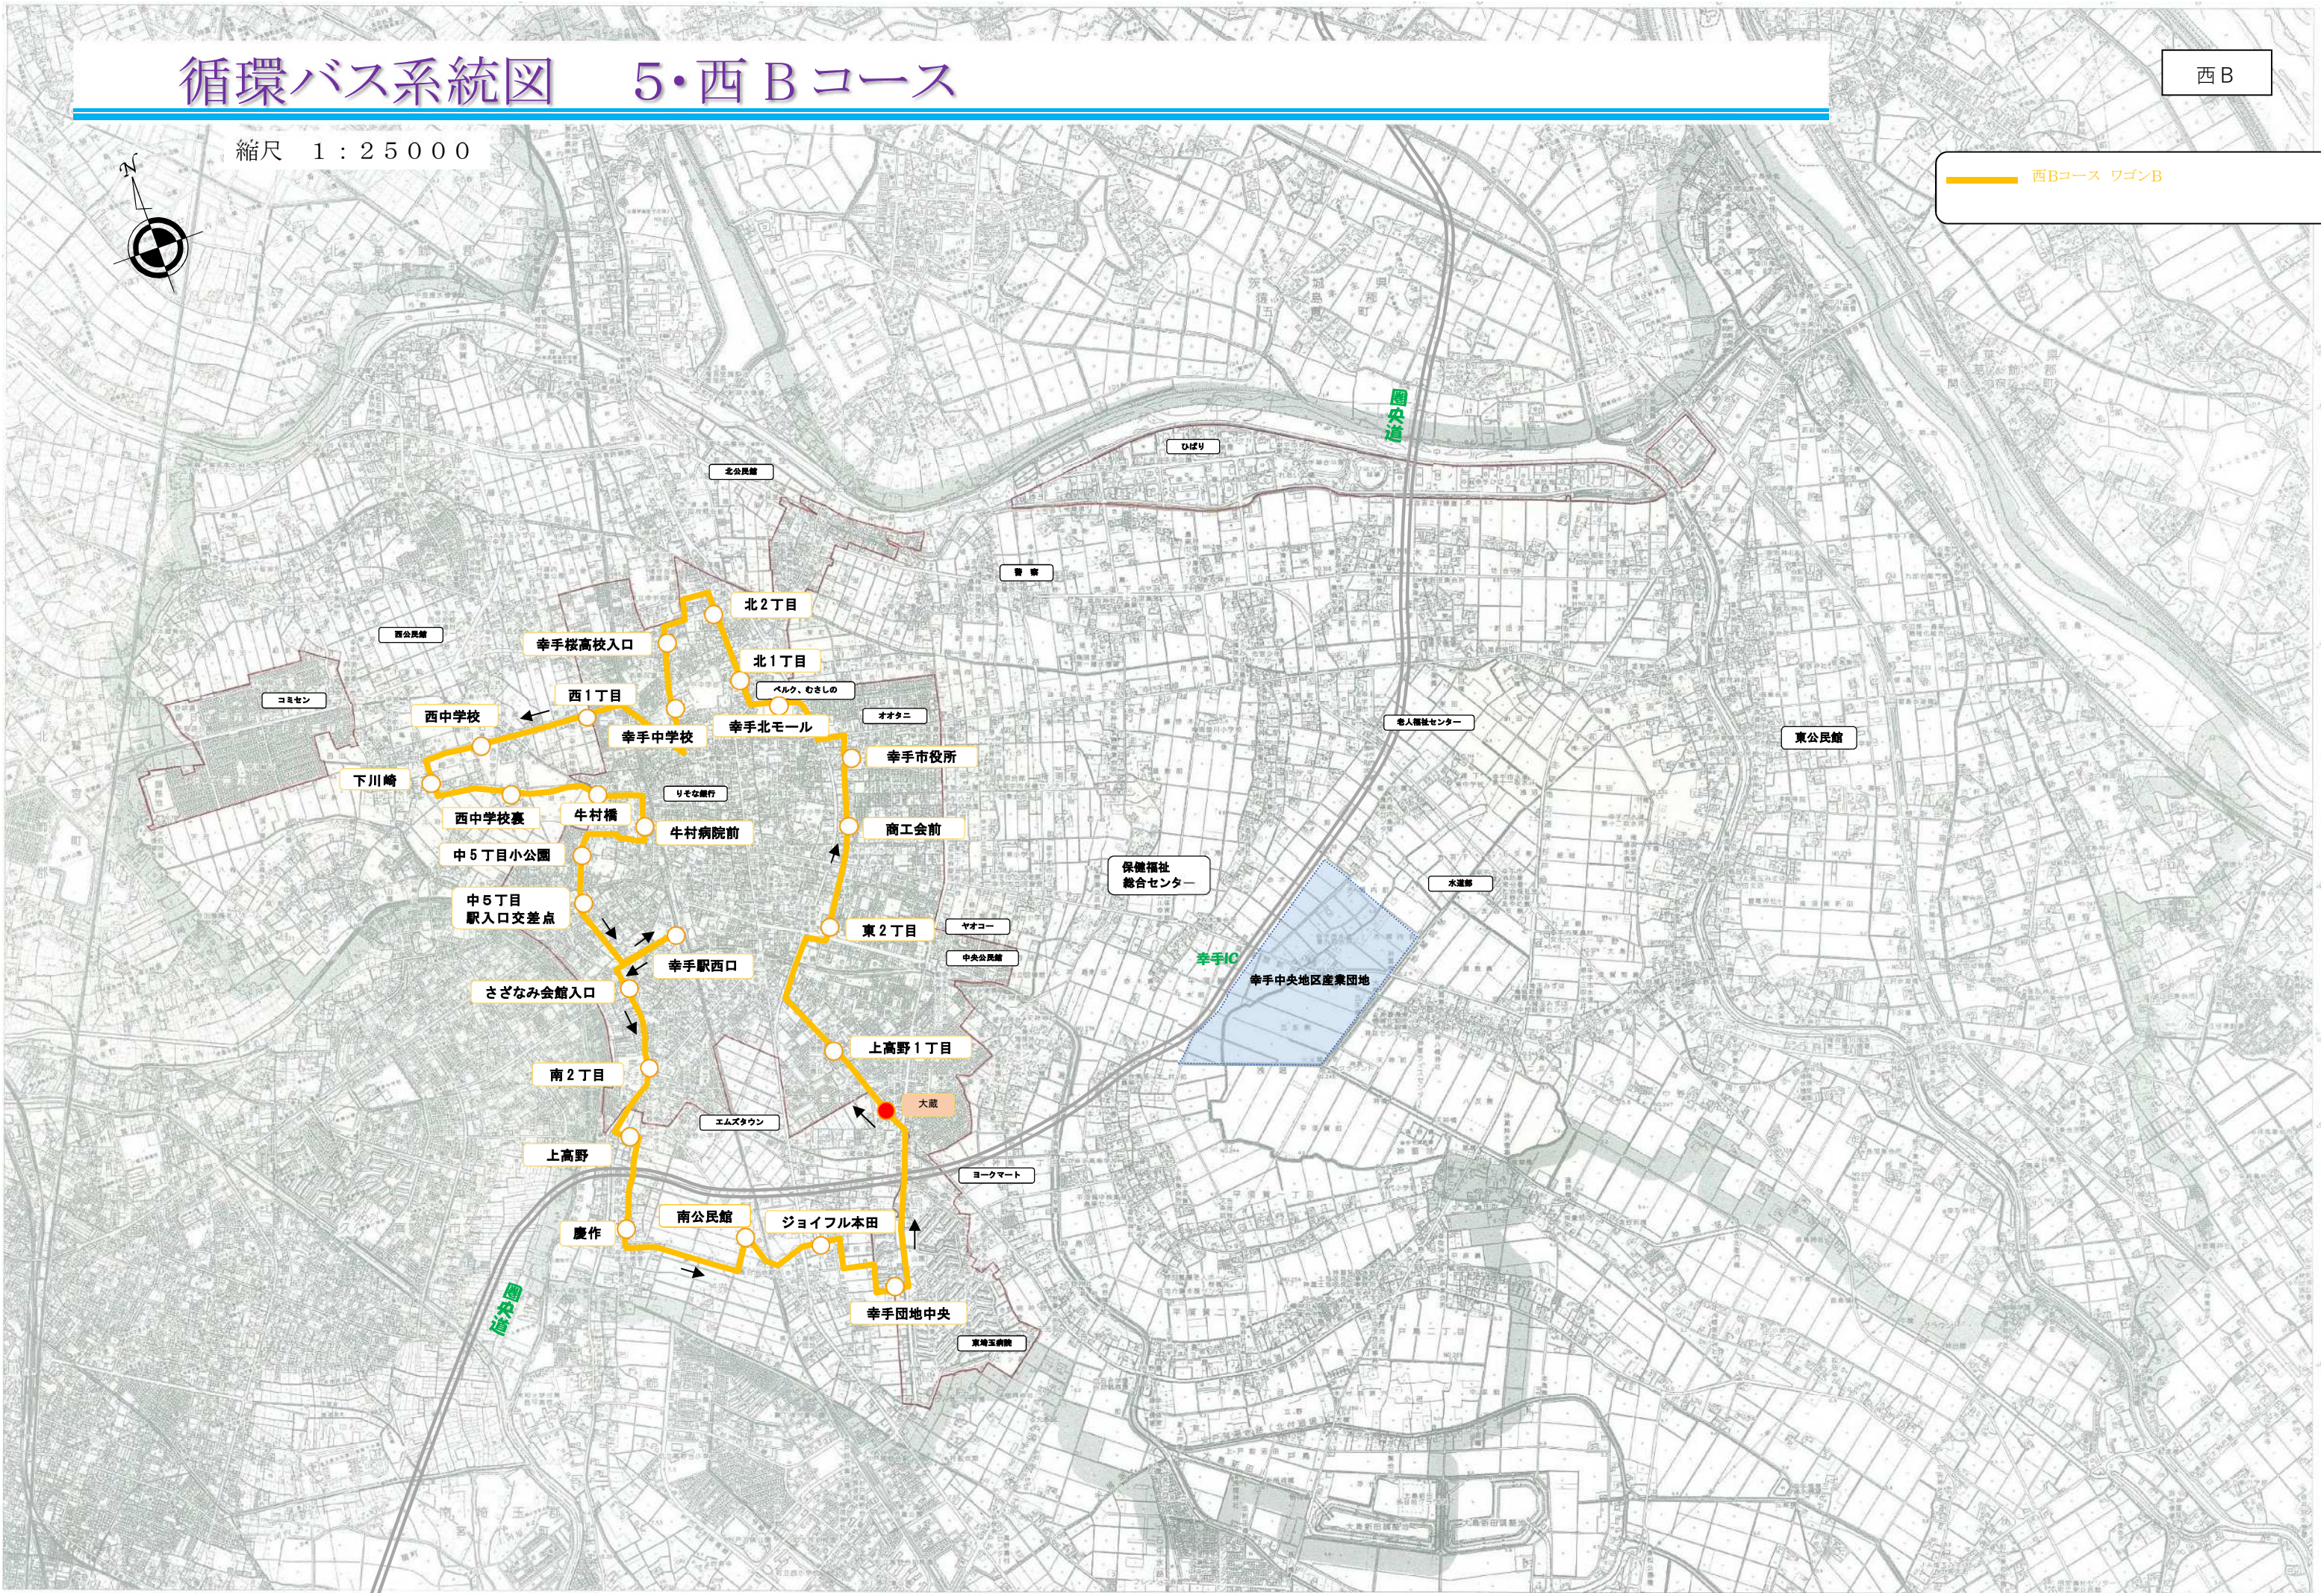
循環バス系統図　5･西Ｂコース

西Ｂ

縮尺　１：２５０００

N

西Ｂコース　ワゴンＢ

圏央道

ひばり

北公民館

香　取

北２丁目

幸手桜高校入口

北１丁目

ベルク、むさしの

西公民館

オオタニ

西１丁目

コミセン

西中学校

幸手中学校

幸手北モール

幸手市役所

老人福祉センター

東公民館

下川崎

りそな銀行

西中学校裏

牛村橋

牛村病院前

商工会前

中５丁目小公園

保健福祉
総合センター

水道部

中５丁目
駅入口交差点

東２丁目

ヤオコー

中央公民館

幸手IC

幸手駅西口

幸手中央地区産業団地

さざなみ会館入口

上高野１丁目

南２丁目

大底

エムズタウン

上高野

ヨークマート

南公民館

ジョイフル本田

慶作

幸手団地中央

東埼玉病院

圏央道